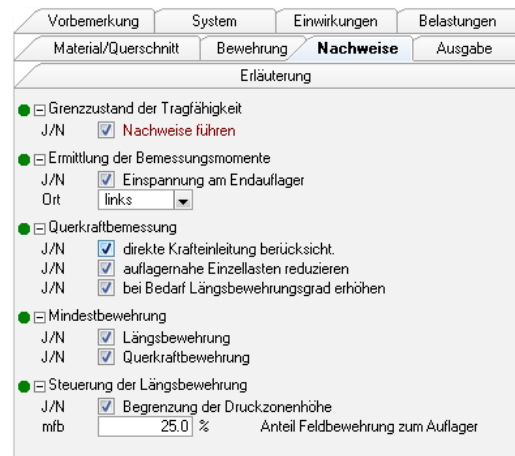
Vorbemerkung | System | Einwirkungen | Belastungen
Material/Querschnitt | Bewehrung | Nachweise | Ausgabe
Erläuterung

Grenzzustand der Tragfähigkeit
J/N Nachweise führen

Ermittlung der Bemessungsmomente
J/N Einspannung am Endauflager
Ort links

Querkraftbemessung
J/N direkte Krafteinleitung berücksicht.
J/N auflagernahe Einzellasten reduzieren
J/N bei Bedarf Längsbewehrungsgrad erhöhen

Mindestbewehrung
J/N Längsbewehrung
J/N Querkraftbewehrung

Steuerung der Längsbewehrung
J/N Begrenzung der Druckzonenhöhe
mfb 25.0 % Anteil Feldbewehrung zum Auflager